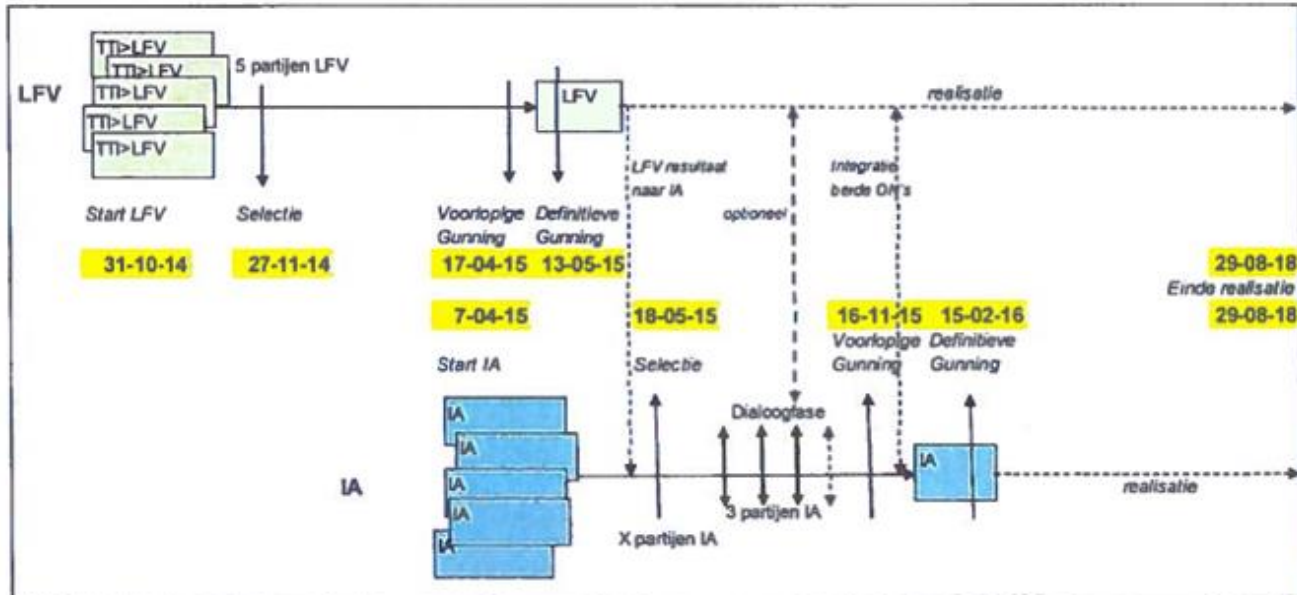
LFV

TTI>LFV
TTI>LFV
TTI>LFV
TTI>LFV
TTI>LFV

5 partijen LFV

LFV

realisatie

LFV resultaat naar IA

optioneel

Integratie beide OH's

Start LFV

Selectie

Voorlopige Gunning

Definitieve Gunning

31-10-14

27-11-14

17-04-15

13-05-15

29-08-18

Einde realisatie

7-04-15

18-05-15

16-11-15

15-02-16

29-08-18

Start IA

Selectie

Voorlopige Gunning

Definitieve Gunning

IA
IA
IA
IA
IA

Dialoogfase

IA

IA

realisatie

3 partijen IA

X partijen IA